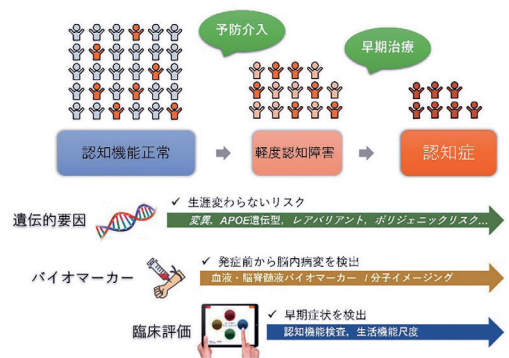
予防介入

早期治療

認知機能正常

軽度認知障害

認知症

遺伝的要因

✓ 生涯変わらないリスク

変異，APOE遺伝型，レアバリアント，ポリジェニックリスク…

バイオマーカー

✓ 発症前から脳内病変を検出

血液・脳脊髄液バイオマーカー / 分子イメージング

臨床評価

✓ 早期症状を検出

認知機能検査，生活機能尺度